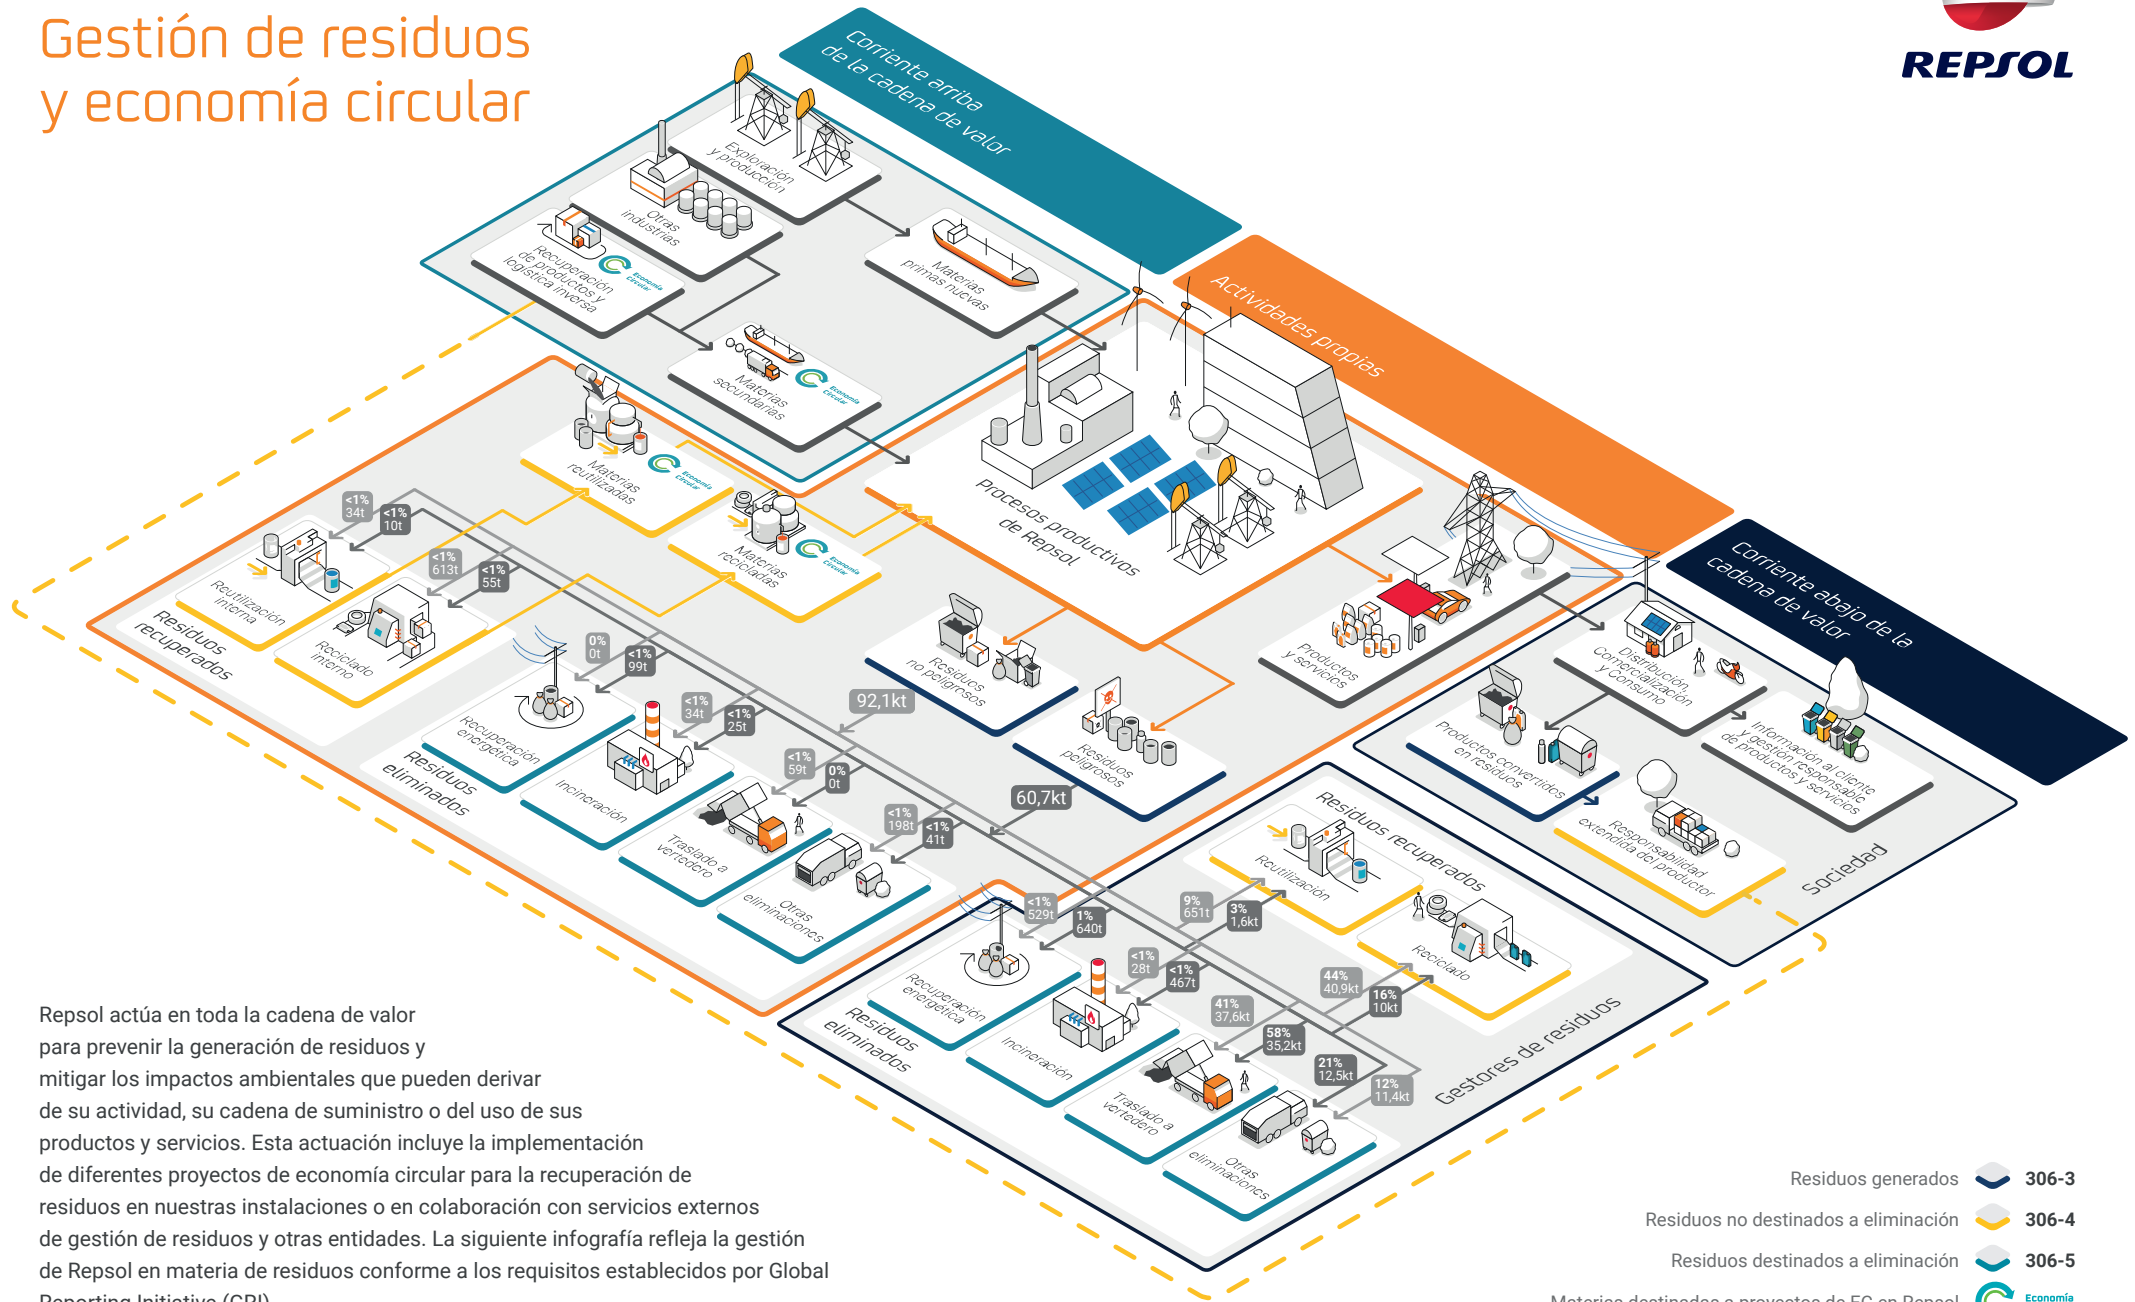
Gestión de residuos y economía circular

REPSOL

Corriente arriba de la cadena de valor

Exploración y producción

Otras industrias

Recuperación de productos y logística inversa

Economía Circular

Materias primas nuevas

Materias secundarias

Economía Circular

Actividades propias

Materias reutilizadas

Economía Circular

Materias recicladas

Economía Circular

Procesos productivos de Repsol

Productos y servicios

Corriente abajo de la cadena de valor

Distribución, Comercialización y Consumo

Información al cliente y gestión responsable de productos y servicios

Productos convertidos en residuos

Responsabilidad extendida del productor

Sociedad

<1% 34t

<1% 10t

<1% 613t

<1% 55t

Reutilización interna

Reciclado interno

Residuos recuperados

0% 0t

<1% 99t

Recuperación energética

<1% 34t

<1% 25t

Incineración

<1% 59t

0% 0t

Traslado a vertedero

<1% 198t

<1% 41t

Otras eliminaciones

Residuos eliminados

92,1kt

Residuos no peligrosos

Residuos peligrosos

60,7kt

Residuos recuperados

Reutilización

9% 651t

3% 1,6kt

Reciclado

44% 40,9kt

16% 10kt

<1% 529t

1% 640t

Recuperación energética

<1% 28t

<1% 467t

Incineración

41% 37,6kt

58% 35,2kt

Traslado a vertedero

21% 12,5kt

12% 11,4kt

Otras eliminaciones

Residuos eliminados

Gestores de residuos

Repsol actúa en toda la cadena de valor para prevenir la generación de residuos y mitigar los impactos ambientales que pueden derivar de su actividad, su cadena de suministro o del uso de sus productos y servicios. Esta actuación incluye la implementación de diferentes proyectos de economía circular para la recuperación de residuos en nuestras instalaciones o en colaboración con servicios externos de gestión de residuos y otras entidades. La siguiente infografía refleja la gestión de Repsol en materia de residuos conforme a los requisitos establecidos por Global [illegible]

Residuos generados 306-3

Residuos no destinados a eliminación 306-4

Residuos destinados a eliminación 306-5

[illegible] Economía